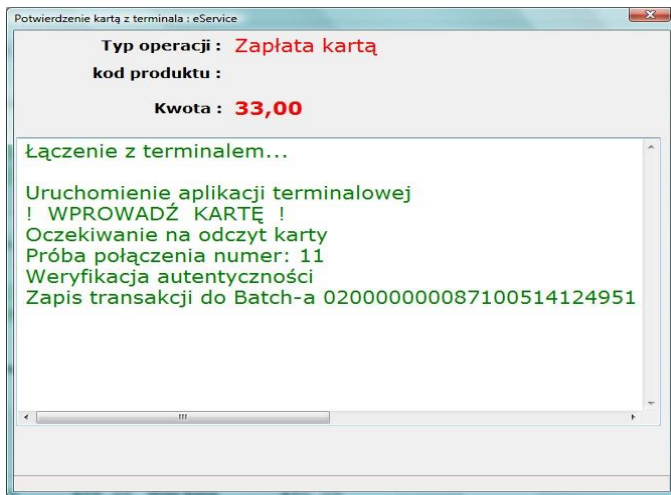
Potwierdzenie kartą z terminala : eService

Typ operacji : Zapłata kartą

kod produktu :

Kwota : 33,00

Łączenie z terminalem...

Uruchomienie aplikacji terminalowej
! WPROWADŹ KARTĘ !
Oczekiwanie na odczyt karty
Próba połączenia numer: 11
Weryfikacja autentyczności
Zapis transakcji do Batch-a 02000000087100514124951